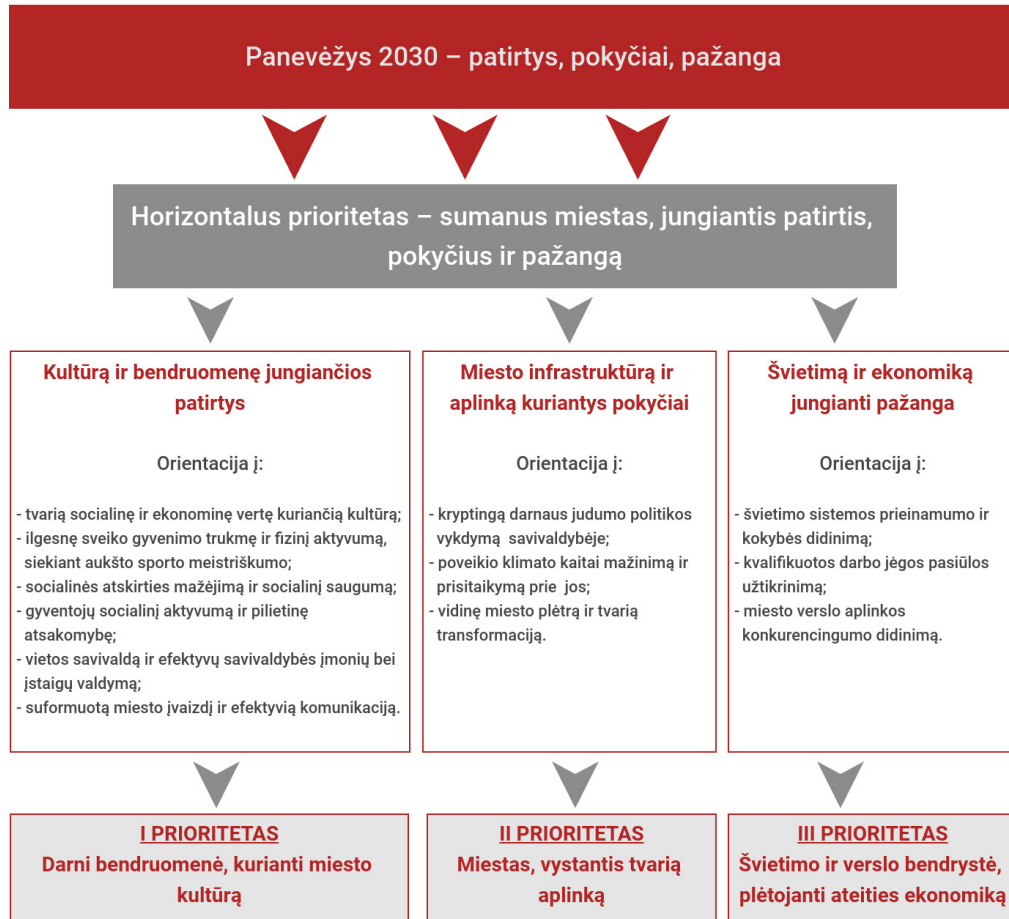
Panevėžys 2030 – patirtys, pokyčiai, pažanga

Horizontalus prioritetas – sumanus miestas, jungiantis patirtis, pokyčius ir pažangą

Kultūrą ir bendruomenę jungiančios patirtys

Orientacija į:

- tvarią socialinę ir ekonominę vertę kuriančią kultūrą;
- ilgesnę sveiko gyvenimo trukmę ir fizinį aktyvumą, siekiant aukšto sporto meistriškumo;
- socialinės atskirties mažėjimą ir socialinį saugumą;
- gyventojų socialinį aktyvumą ir pilietinę atsakomybę;
- vietos savivaldą ir efektyvų savivaldybės įmonių bei įstaigų valdymą;
- suformuotą miesto įvaizdį ir efektyvią komunikaciją.

Miesto infrastruktūrą ir aplinką kuriantys pokyčiai

Orientacija į:

- kryptingą darnaus judumo politikos vykdymą savivaldybėje;
- poveikio klimato kaitai mažinimą ir prisitaikymą prie jos;
- vidinę miesto plėtrą ir tvarią transformaciją.

Švietimą ir ekonomiką jungianti pažanga

Orientacija į:

- švietimo sistemos prieinamumo ir kokybės didinimą;
- kvalifikuotos darbo jėgos pasiūlos užtikrinimą;
- miesto verslo aplinkos konkurencingumo didinimą.

I PRIORITETAS
Darni bendruomenė, kurianti miesto kultūrą

II PRIORITETAS
Miestas, vystantis tvarią aplinką

III PRIORITETAS
Švietimo ir verslo bendrystė, plėtojanti ateities ekonomiką